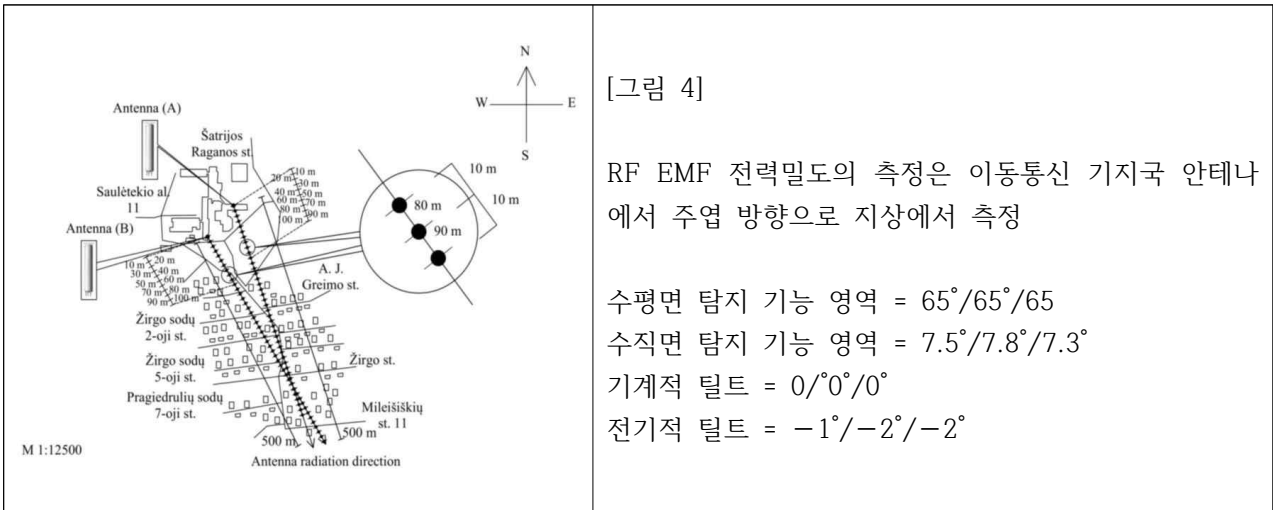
| | |
|---|---|
| N W E S Antenna (A) Šatrijos Raganos st. Saulėtekio al. 11 Antenna (B) 10 m 20 m 30 m 40 m 50 m 60 m 70 m 80 m 90 m 100 m 10 m 20 m 30 m 40 m 50 m 60 m 70 m 80 m 90 m 100 m 10 m 10 m 80 m 90 m A. J. Greimo st. Žirgo sodų 2-oji st. Žirgo sodų 5-oji st. Žirgo st. Pragiedrulių sodų 7-oji st. Mileišiškių st. 11 500 m 500 m M 1:12500 Antenna radiation direction | [그림 4]<br><br>RF EMF 전력밀도의 측정은 이동통신 기지국 안테나에서 주엽 방향으로 지상에서 측정<br><br>수평면 탐지 기능 영역 = 65˚/65˚/65<br>수직면 탐지 기능 영역 = 7.5˚/7.8˚/7.3˚<br>기계적 틸트 = 0/˚0˚/0˚<br>전기적 틸트 = −1˚/−2˚/−2˚ |